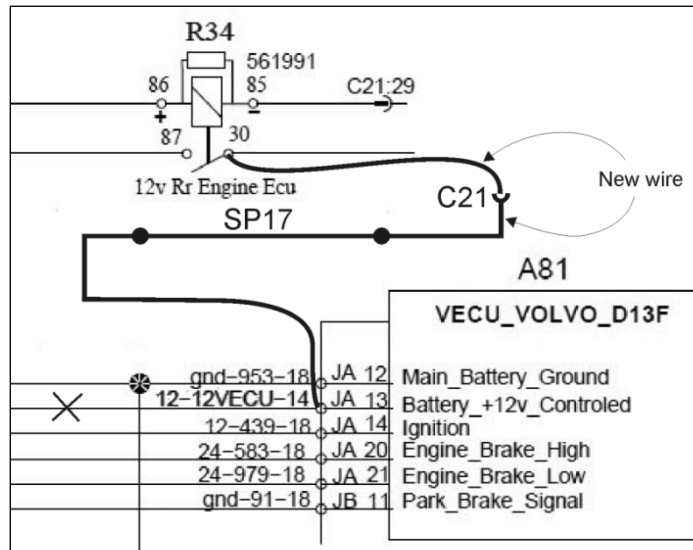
R34
561991
86
85
C21:29
+
-
87
30
12v Rr Engine Ecu
New wire
C21
SP17
A81
VECU_VOLVO_D13F
gnd-953-18
JA 12
Main_Battery_Ground
12-12VECU-14
JA 13
Battery_+12v_Controled
12-439-18
JA 14
Ignition
24-583-18
JA 20
Engine_Brake_High
24-979-18
JA 21
Engine_Brake_Low
gnd-91-18
JB 11
Park_Brake_Signal